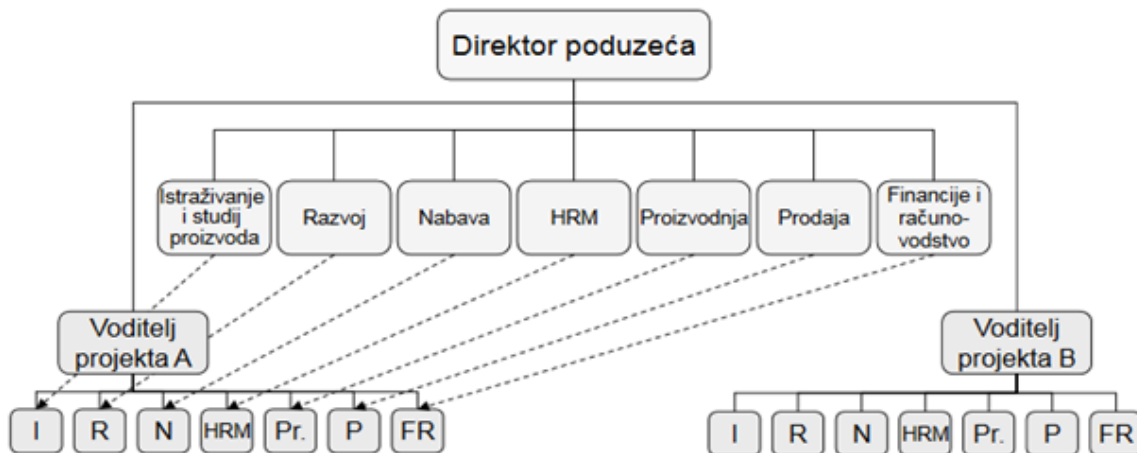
Direktor poduzeća

Istraživanje i studij proizvoda

Razvoj

Nabava

HRM

Proizvodnja

Prodaja

Financije i računovodstvo

Voditelj projekta A

Voditelj projekta B

I

R

N

HRM

Pr.

P

FR

I

R

N

HRM

Pr.

P

FR